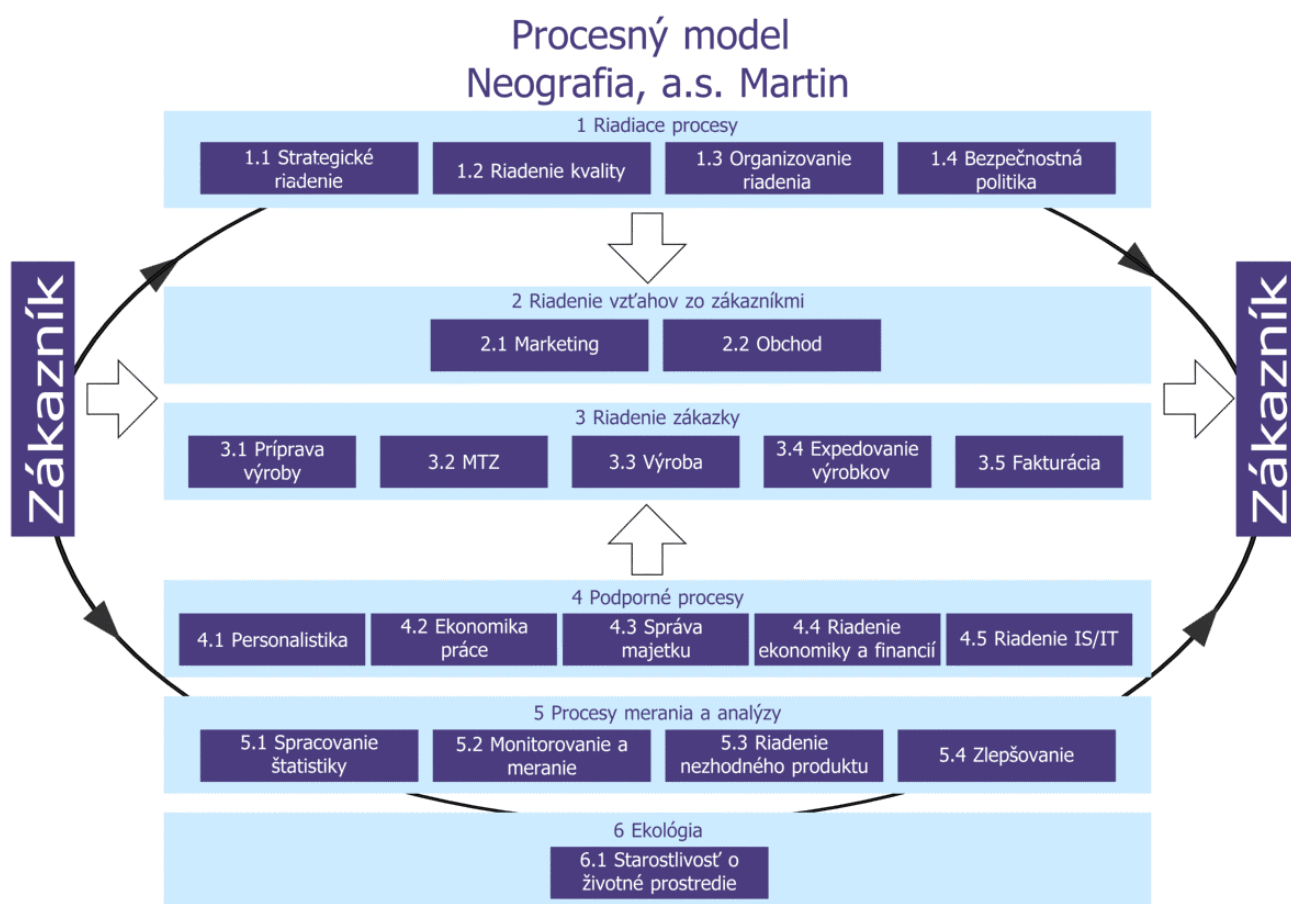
Procesný model
Neografia, a.s. Martin

1 Riadiace procesy

1.1 Strategické riadenie

1.2 Riadenie kvality

1.3 Organizovanie riadenia

1.4 Bezpečnostná politika

Zákazník

2 Riadenie vzťahov zo zákazníkmi

2.1 Marketing

2.2 Obchod

3 Riadenie zákazky

3.1 Príprava výroby

3.2 MTZ

3.3 Výroba

3.4 Expedovanie výrobkov

3.5 Fakturácia

4 Podporné procesy

4.1 Personalistika

4.2 Ekonomika práce

4.3 Správa majetku

4.4 Riadenie ekonomiky a financií

4.5 Riadenie IS/IT

5 Procesy merania a analýzy

5.1 Spracovanie štatistiky

5.2 Monitorovanie a meranie

5.3 Riadenie nezhodného produktu

5.4 Zlepšovanie

6 Ekológia

6.1 Starostlivosť o životné prostredie

Zákazník